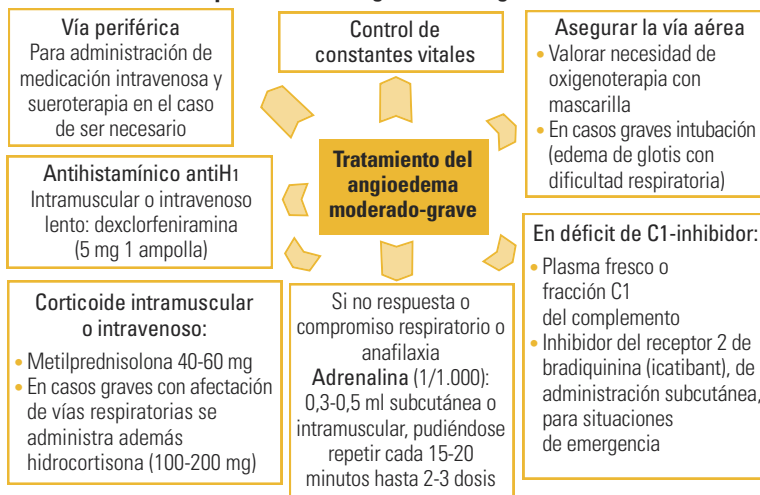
Vía periférica
Para administración de medicación intravenosa y sueroterapia en el caso de ser necesario

Control de constantes vitales

Asegurar la vía aérea
• Valorar necesidad de oxigenoterapia con mascarilla
• En casos graves intubación (edema de glotis con dificultad respiratoria)

Antihistamínico antiH1
Intramuscular o intravenoso lento: dexclorfeniramina (5 mg 1 ampolla)

Tratamiento del angioedema moderado-grave

En déficit de C1-inhibidor:
• Plasma fresco o fracción C1 del complemento
• Inhibidor del receptor 2 de bradiquinina (icatibant), de administración subcutánea, para situaciones de emergencia

Corticoide intramuscular o intravenoso:
• Metilprednisolona 40-60 mg
• En casos graves con afectación de vías respiratorias se administra además hidrocortisona (100-200 mg)

Si no respuesta o compromiso respiratorio o anafilaxia
Adrenalina (1/1.000): 0,3-0,5 ml subcutánea o intramuscular, pudiéndose repetir cada 15-20 minutos hasta 2-3 dosis